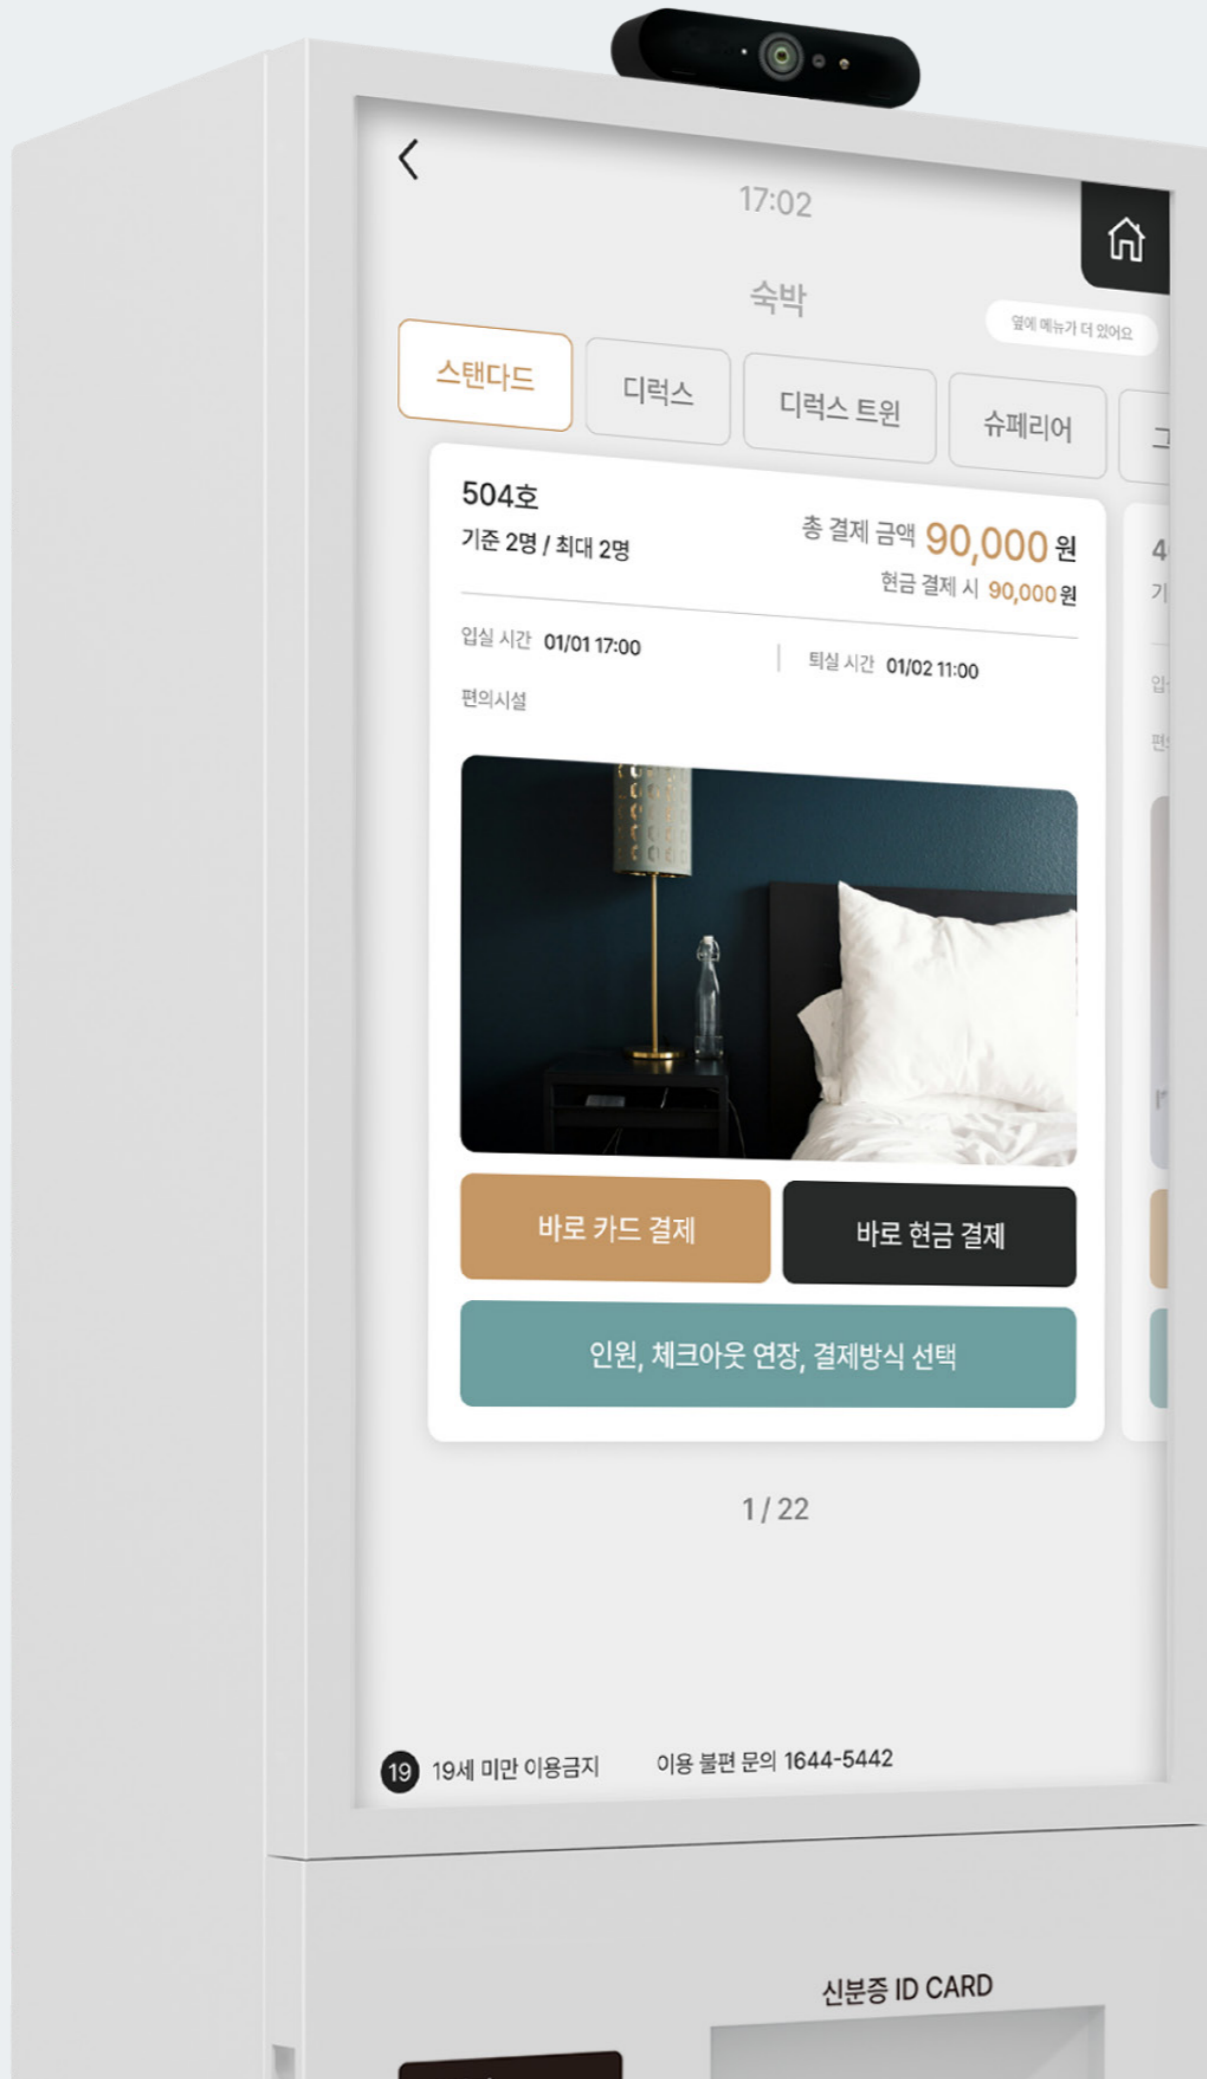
17:02

숙박

옆에 메뉴가 더 있어요

스탠다드
디럭스
디럭스 트윈
슈페리어
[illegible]

504호
기준 2명 / 최대 2명
총 결제 금액 90,000 원
현금 결제 시 90,000 원

입실 시간 01/01 17:00
퇴실 시간 01/02 11:00
편의시설

바로 카드 결제
바로 현금 결제
인원, 체크아웃 연장, 결제방식 선택

1 / 22

19 19세 미만 이용금지
이용 불편 문의 1644-5442

신분증 ID CARD